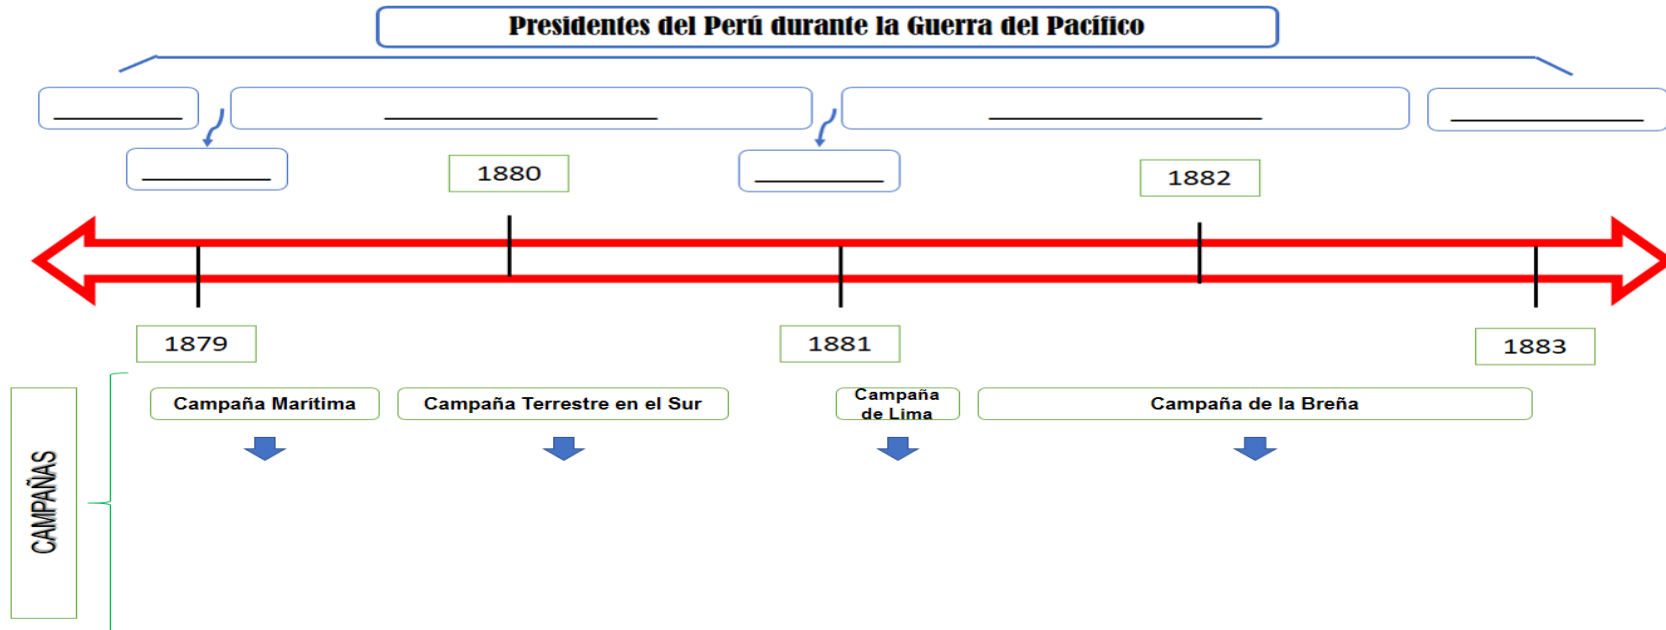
Presidentes del Perú durante la Guerra del Pacífico

__________ ______________________ ______________________ __________

__________

1880

__________

1882

1879

1881

1883

CAMPAÑAS

Campaña Marítima

Campaña Terrestre en el Sur

Campaña de Lima

Campaña de la Breña